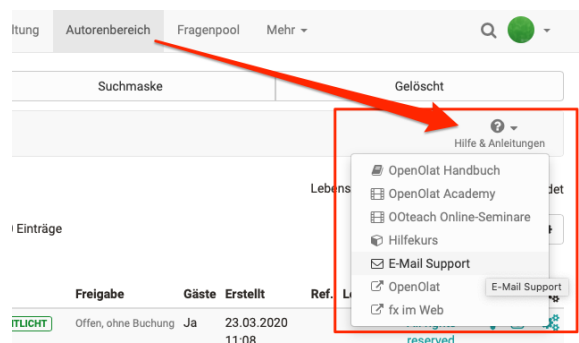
ltung Autorenbereich Fragenpool Mehr

Suchmaske Gelöscht

Hilfe & Anleitungen

OpenOlat Handbuch
OpenOlat Academy
OOteach Online-Seminare
Hilfekurs
E-Mail Support
OpenOlat
fx im Web

E-Mail Support

Lebens

det

Einträge

Freigabe Gäste Erstellt Ref. Le

TLICHT Offen, ohne Buchung Ja 23.03.2020 11:08

reserved